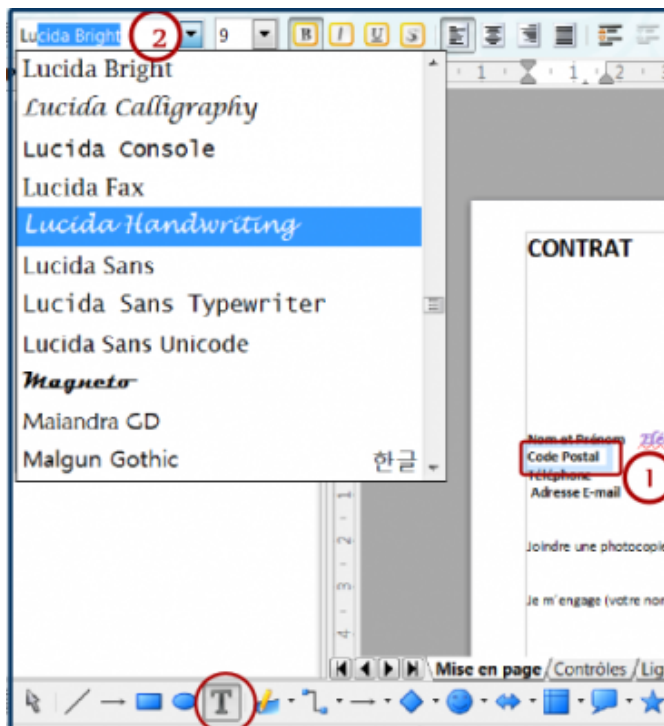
Lucida Bright 2 9 B I U S

Lucida Bright
Lucida Calligraphy
Lucida Console
Lucida Fax
Lucida Handwriting
Lucida Sans
Lucida Sans Typewriter
Lucida Sans Unicode
Magneto
Maiandra GD
Malgun Gothic 한글

1 2

CONTRAT

Nom et Prénom
Code Postal
Téléphone
Adresse E-mail

1

Joindre une photocopie

Je m'engage (votre nom

Mise en page / Contrôles / Lig

T